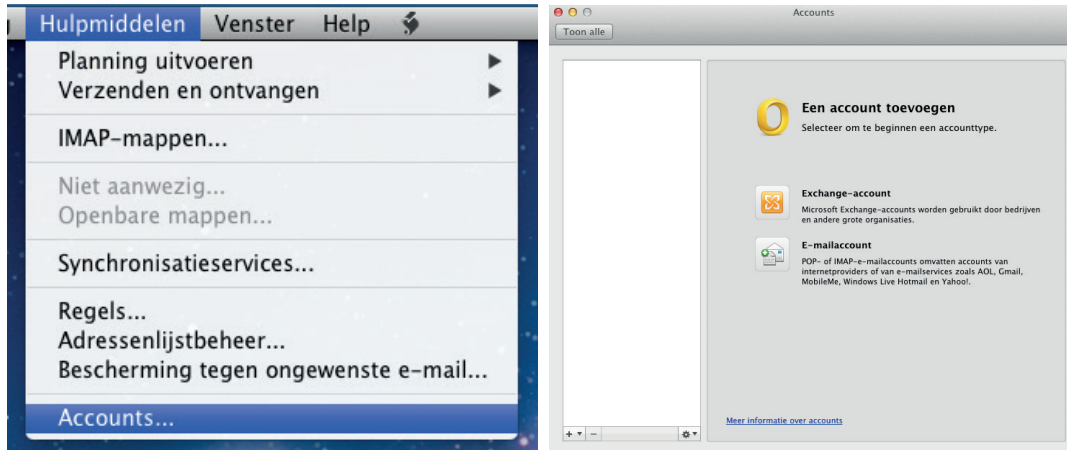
Hulpmiddelen Venster Help

Planning uitvoeren
Verzenden en ontvangen

IMAP-mappen...

Niet aanwezig...
Openbare mappen...

Synchronisatieservices...

Regels...
Adressenlijstbeheer...
Bescherming tegen ongewenste e-mail...

Accounts...

Accounts

Toon alle

Een account toevoegen
Selecteer om te beginnen een accounttype.

Exchange-account
Microsoft Exchange-accounts worden gebruikt door bedrijven en andere grote organisaties.

E-mailaccount
POP- of IMAP-e-mailaccounts omvatten accounts van internetproviders of van e-mailservices zoals AOL, Gmail, MobileMe, Windows Live Hotmail en Yahoo!.

Meer informatie over accounts

+ −